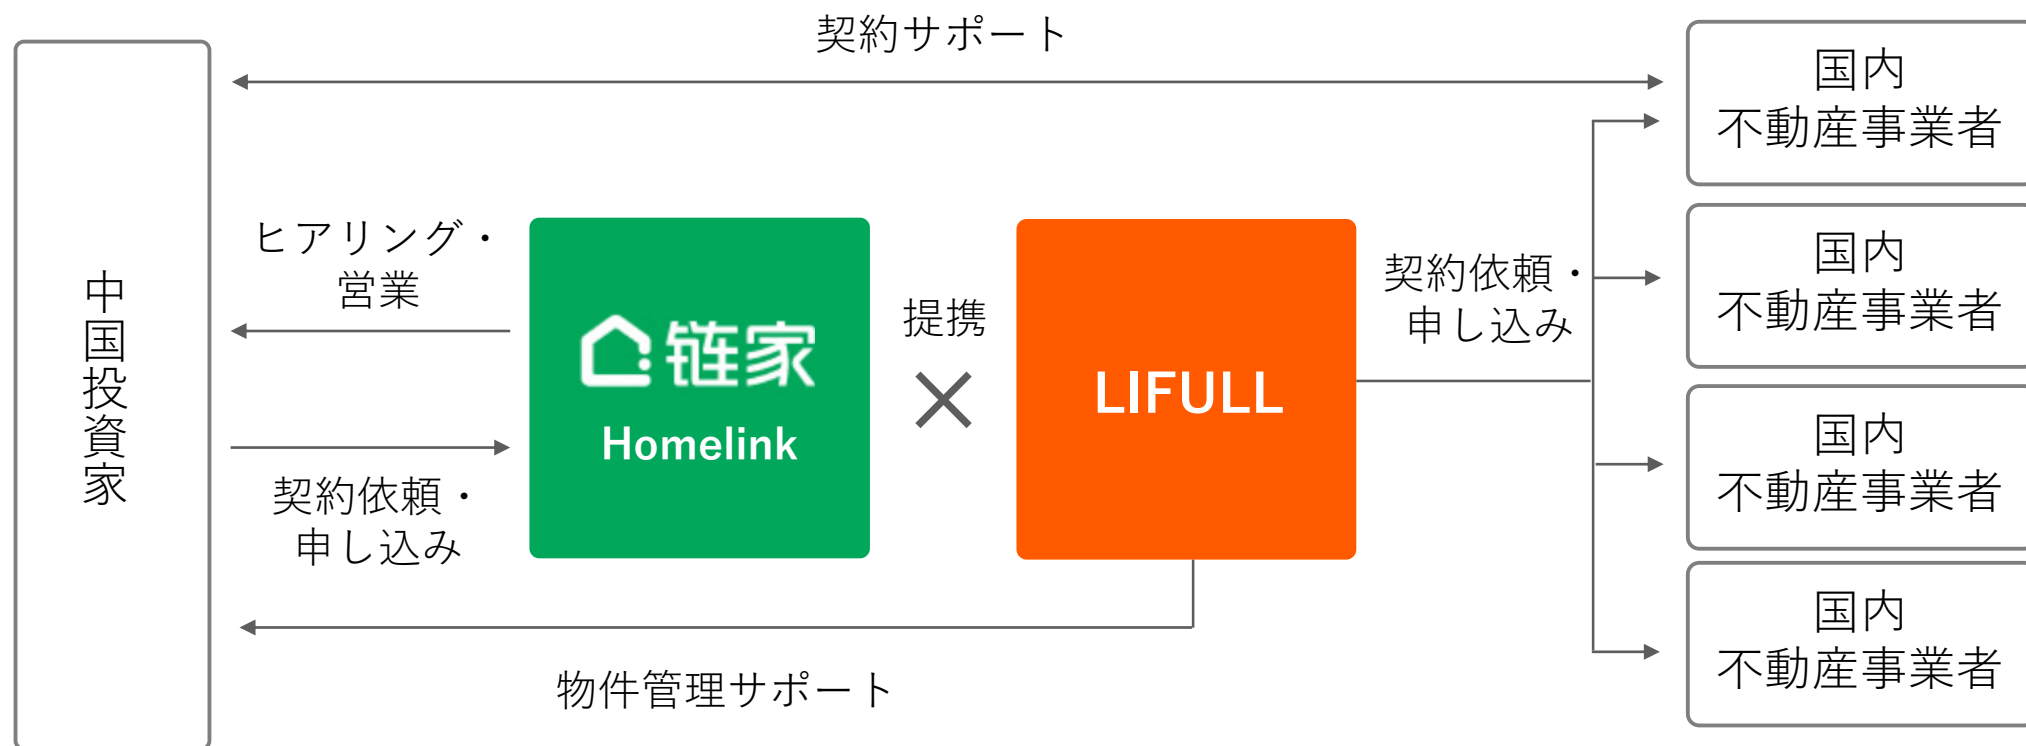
中国投資家

契約サポート

ヒアリング・営業

契約依頼・申し込み

链家
Homelink

提携
×

LIFULL

契約依頼・申し込み

物件管理サポート

国内
不動産事業者

国内
不動産事業者

国内
不動産事業者

国内
不動産事業者